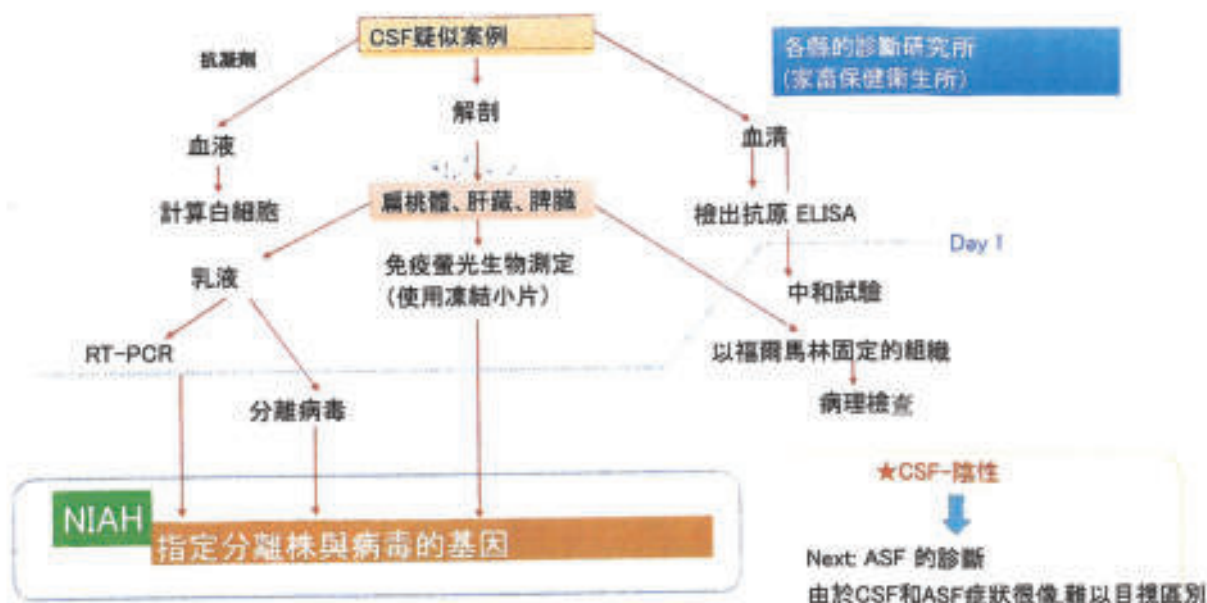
CSF疑似案例

抗凝劑

各縣的診斷研究所
(家畜保健衛生所)

解剖

血液

血清

計算白細胞

扁桃體、肝臟、脾臟

檢出抗原 ELISA

Day 1

乳液

免疫螢光生物測定
(使用凍結小片)

中和試驗

RT-PCR

以福爾馬林固定的組織

病理檢查

分離病毒

★CSF-陰性

NIAH

指定分離株與病毒的基因

Next: ASF 的診斷

由於CSF和ASF症狀很像,難以目視區別